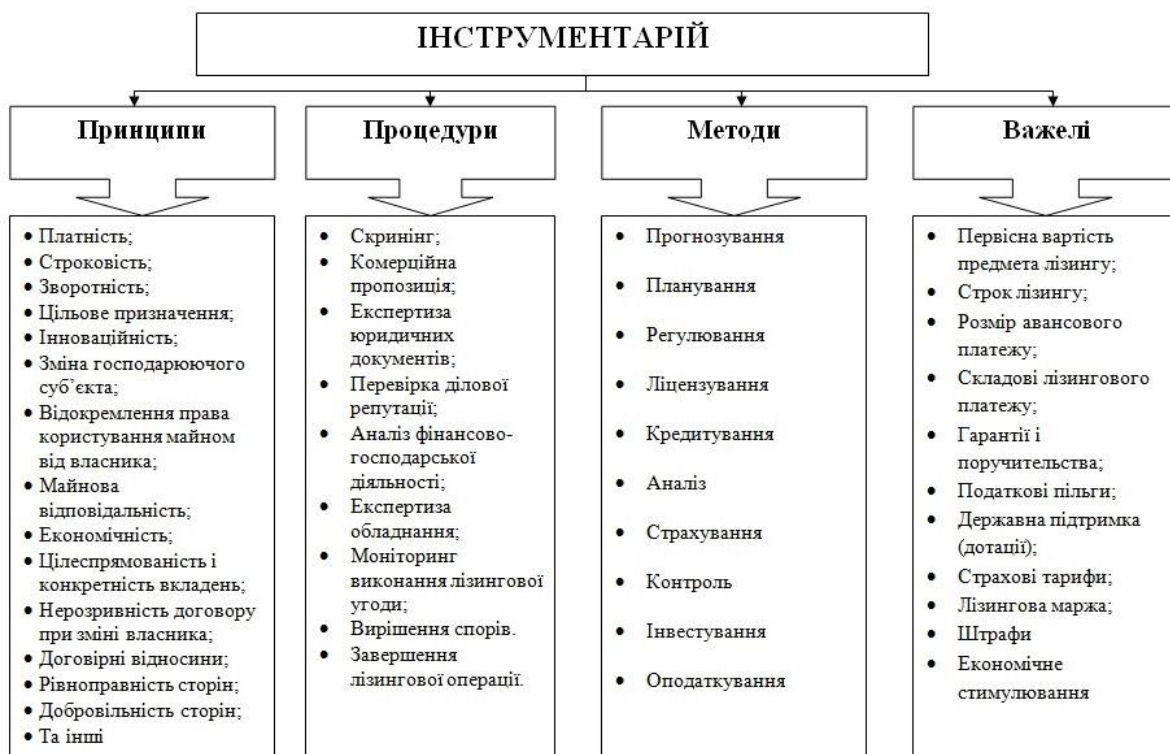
ІНСТРУМЕНТАРІЙ

Принципи

- Платність;
- Строковість;
- Зворотність;
- Цільове призначення;
- Інноваційність;
- Зміна господарюючого суб'єкта;
- Відокремлення права користування майном від власника;
- Майнова відповідальність;
- Економічність;
- Цілеспрямованість і конкретність вкладень;
- Нерозривність договору при зміні власника;
- Договірні відносини;
- Рівноправність сторін;
- Добровільність сторін;
- Та інші

Процедури

- Скринінг;
- Комерційна пропозиція;
- Експертиза юридичних документів;
- Перевірка ділової репутації;
- Аналіз фінансово-господарської діяльності;
- Експертиза обладнання;
- Моніторинг виконання лізингової угоди;
- Вирішення спорів.
- Завершення лізингової операції.

Методи

- Прогнозування
- Планування
- Регулювання
- Ліцензування
- Кредитування
- Аналіз
- Страхування
- Контроль
- Інвестування
- Оподаткування

Важелі

- Первісна вартість предмета лізингу;
- Строк лізингу;
- Розмір авансового платежу;
- Складові лізингового платежу;
- Гарантії і поручительства;
- Податкові пільги;
- Державна підтримка (дотації);
- Страхові тарифи;
- Лізингова маржа;
- Штрафи
- Економічне стимулювання